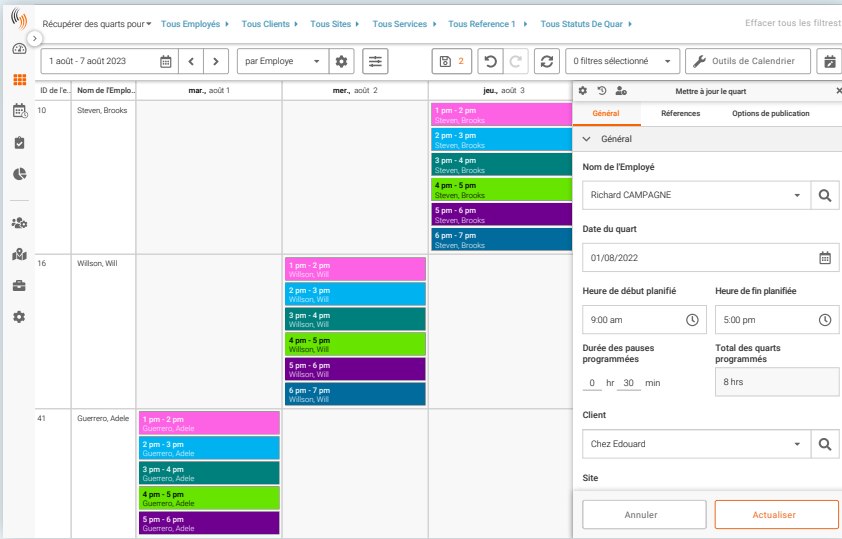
Récupérer des quarts pour ▾ Tous Employés ▸ Tous Clients ▸ Tous Sites ▸ Tous Services ▸ Tous Reference 1 ▸ Tous Statuts De Quar ▸ Effacer tous les filtrest

1 août - 7 août 2023

par Employe

2

0 filtres sélectionné

Outils de Calendrier

| ID de l'e... | Nom de l'Emplo... | mar., août 1 | mer., août 2 | jeu., août 3 |
|---|---|---|---|---|
| 10 | Steven, Brooks | | | 1 pm - 2 pm Steven, Brooks; 2 pm - 3 pm Steven, Brooks; 3 pm - 4 pm Steven, Brooks; 4 pm - 5 pm Steven, Brooks; 5 pm - 6 pm Steven, Brooks; 6 pm - 7 pm Steven, Brooks |
| 16 | Willson, Will | | 1 pm - 2 pm Willson, Will; 2 pm - 3 pm Willson, Will; 3 pm - 4 pm Willson, Will; 4 pm - 5 pm Willson, Will; 5 pm - 6 pm Willson, Will; 6 pm - 7 pm Willson, Will | |
| 41 | Guerrero, Adele | 1 pm - 2 pm Guerrero, Adele; 2 pm - 3 pm Guerrero, Adele; 3 pm - 4 pm Guerrero, Adele; 4 pm - 5 pm Guerrero, Adele; 5 pm - 6 pm Guerrero, Adele | | |

Mettre à jour le quart

Général | References | Options de publication

Général

Nom de l'Employé

Richard CAMPAGNE

Date du quart

01/08/2022

Heure de début planifié

9:00 am

Heure de fin planifiée

5:00 pm

Durée des pauses programmées

0 hr 30 min

Total des quarts programmés

8 hrs

Client

Chez Edouard

Site

Annuler

Actualiser